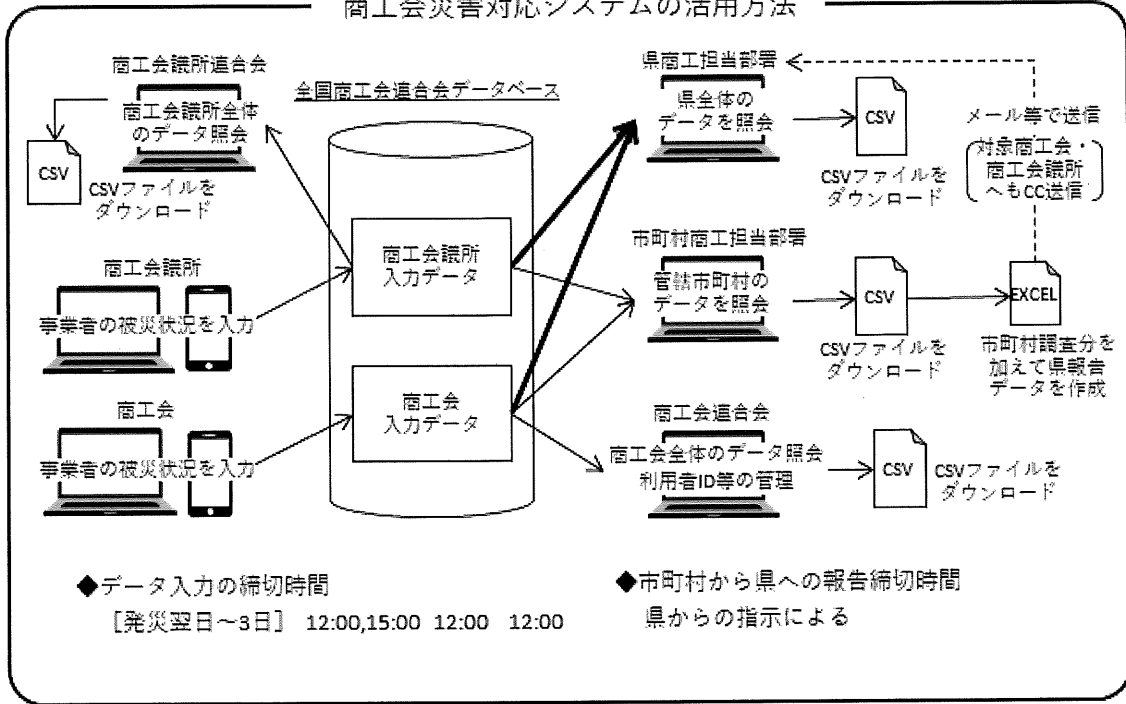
商工会災害対応システムの活用方法

商工会議所連合会

商工会議所全体のデータ照会

CSV

CSVファイルをダウンロード

全国商工会連合会データベース

県商工担当部署

県全体のデータを照会

CSV

CSVファイルをダウンロード

メール等で送信

対象商工会・商工会議所へもCC送信

商工会議所

事業者の被災状況を入力

商工会議所入力データ

市町村商工担当部署

管轄市町村のデータを照会

CSV

EXCEL

CSVファイルをダウンロード

市町村調査分を加えて県報告データを作成

商工会

事業者の被災状況を入力

商工会入力データ

商工会連合会

商工会全体のデータ照会

利用者ID等の管理

CSV

CSVファイルをダウンロード

◆データ入力の締切時間

［発災翌日～3日］ 12:00,15:00 12:00 12:00

◆市町村から県への報告締切時間

県からの指示による